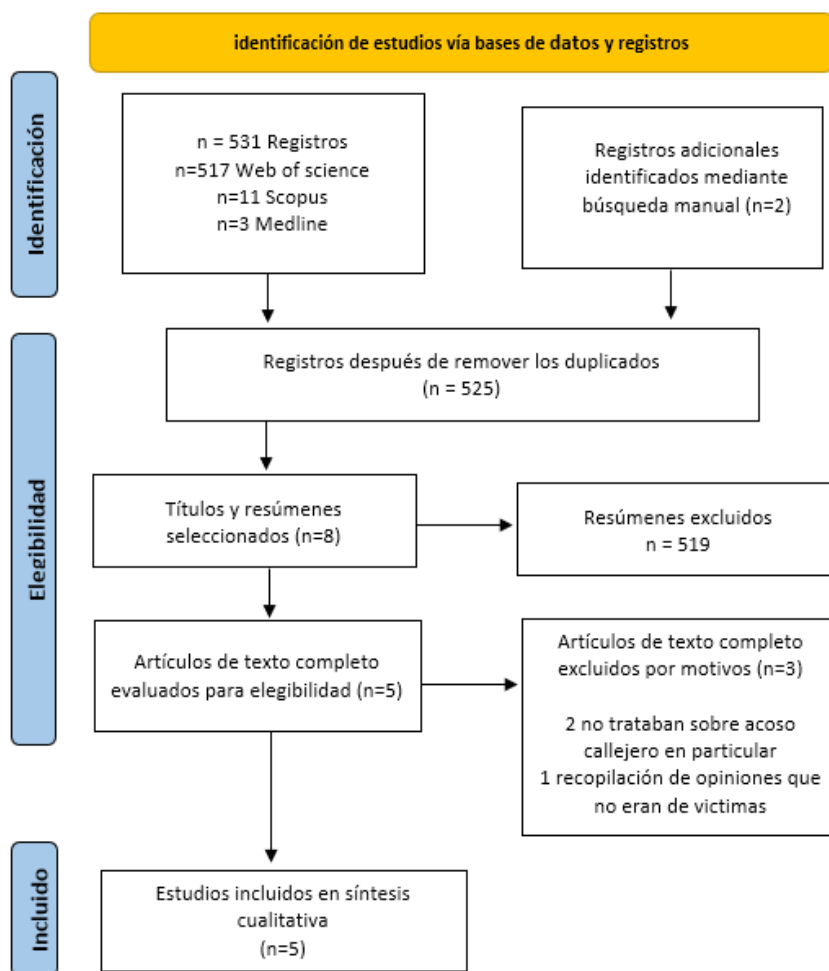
identificación de estudios vía bases de datos y registros

Identificación

n = 531 Registros
n=517 Web of science
n=11 Scopus
n=3 Medline

Registros adicionales identificados mediante búsqueda manual (n=2)

Elegibilidad

Registros después de remover los duplicados (n = 525)

Títulos y resúmenes seleccionados (n=8)

Resúmenes excluidos n = 519

Artículos de texto completo evaluados para elegibilidad (n=5)

Artículos de texto completo excluidos por motivos (n=3)

2 no trataban sobre acoso callejero en particular
1 recopilación de opiniones que no eran de victimas

Incluido

Estudios incluidos en síntesis cualitativa (n=5)